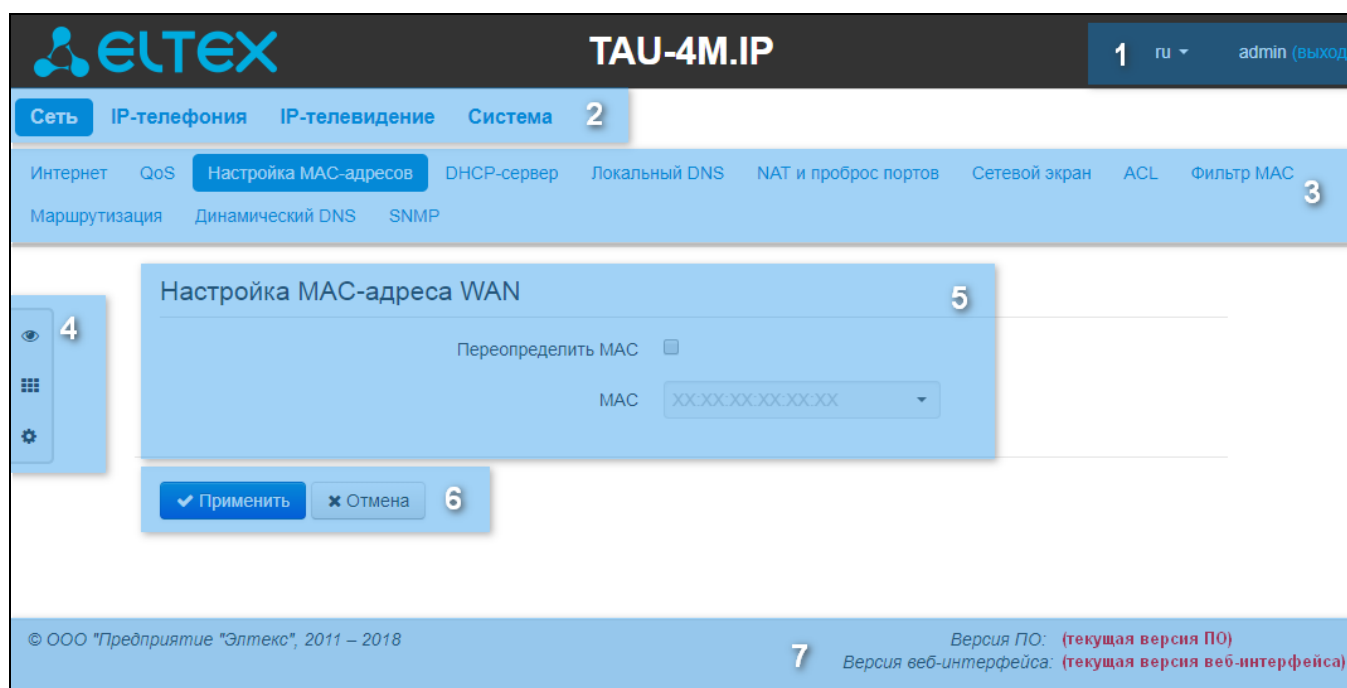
ELTEX

TAU-4M.IP

1 ru admin (выход

Сеть IP-телефония IP-телевидение Система 2

Интернет QoS Настройка MAC-адресов DHCP-сервер Локальный DNS NAT и проброс портов Сетевой экран ACL Фильтр MAC 3

Маршрутизация Динамический DNS SNMP

4

Настройка MAC-адреса WAN 5

Переопределить MAC

MAC XX:XX:XX:XX:XX:XX

Применить Отмена 6

© ООО "Предприятие "Элтекс", 2011 – 2018

Версия ПО: (текущая версия ПО)

7 Версия веб-интерфейса: (текущая версия веб-интерфейса)